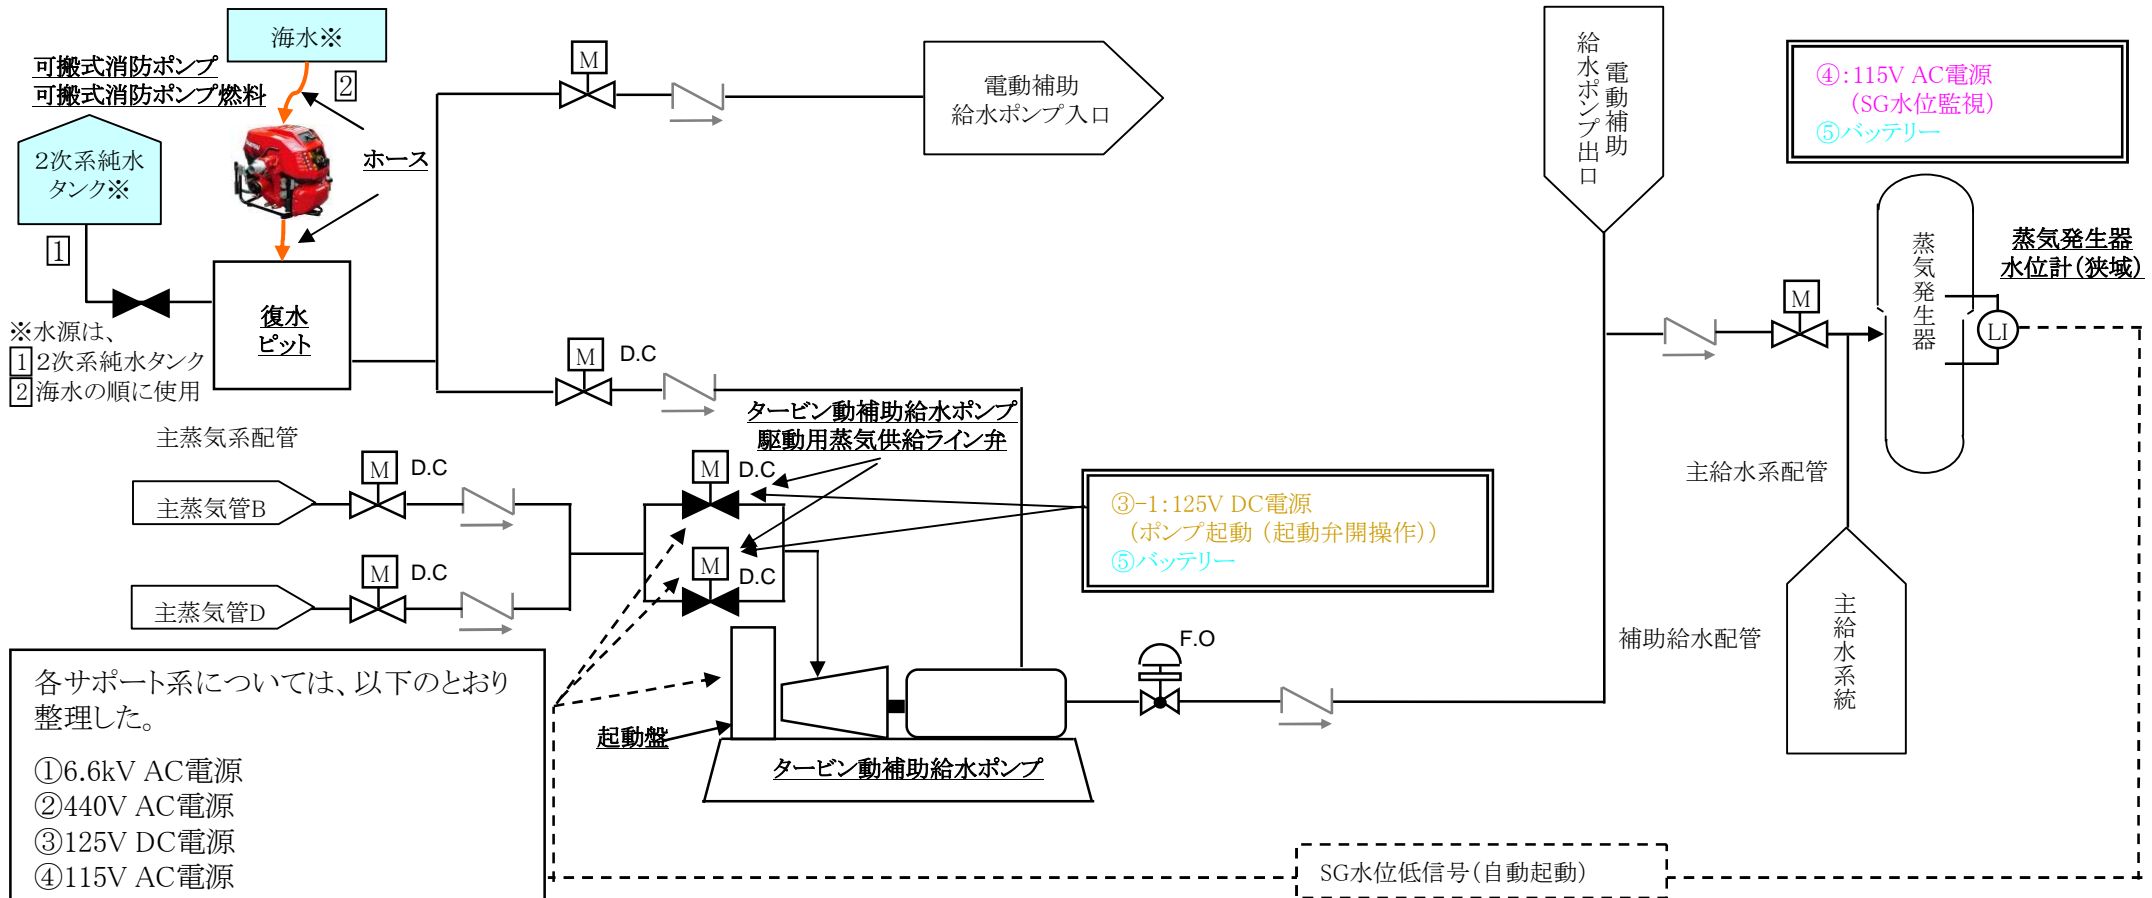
海水※

可搬式消防ポンプ
可搬式消防ポンプ燃料

2

2次系純水タンク※

ホース

1

復水ピット

※水源は、
1 2次系純水タンク
2 海水の順に使用

M

電動補助給水ポンプ入口

M D.C

タービン動補助給水ポンプ駆動用蒸気供給ライン弁

主蒸気系配管

M D.C

主蒸気管B

M D.C

主蒸気管D

M D.C

M D.C

③-1:125V DC電源
（ポンプ起動（起動弁開操作））
⑤バッテリー

各サポート系については、以下のとおり整理した。

①6.6kV AC電源
②440V AC電源
③125V DC電源
④115V AC電源

起動盤

タービン動補助給水ポンプ

F.O

給水ポンプ出口
電動補助

④:115V AC電源
（SG水位監視）
⑤バッテリー

蒸気発生器

蒸気発生器
水位計(狭域)

M

LI

主給水系配管

補助給水配管

主給水系統

SG水位低信号(自動起動)